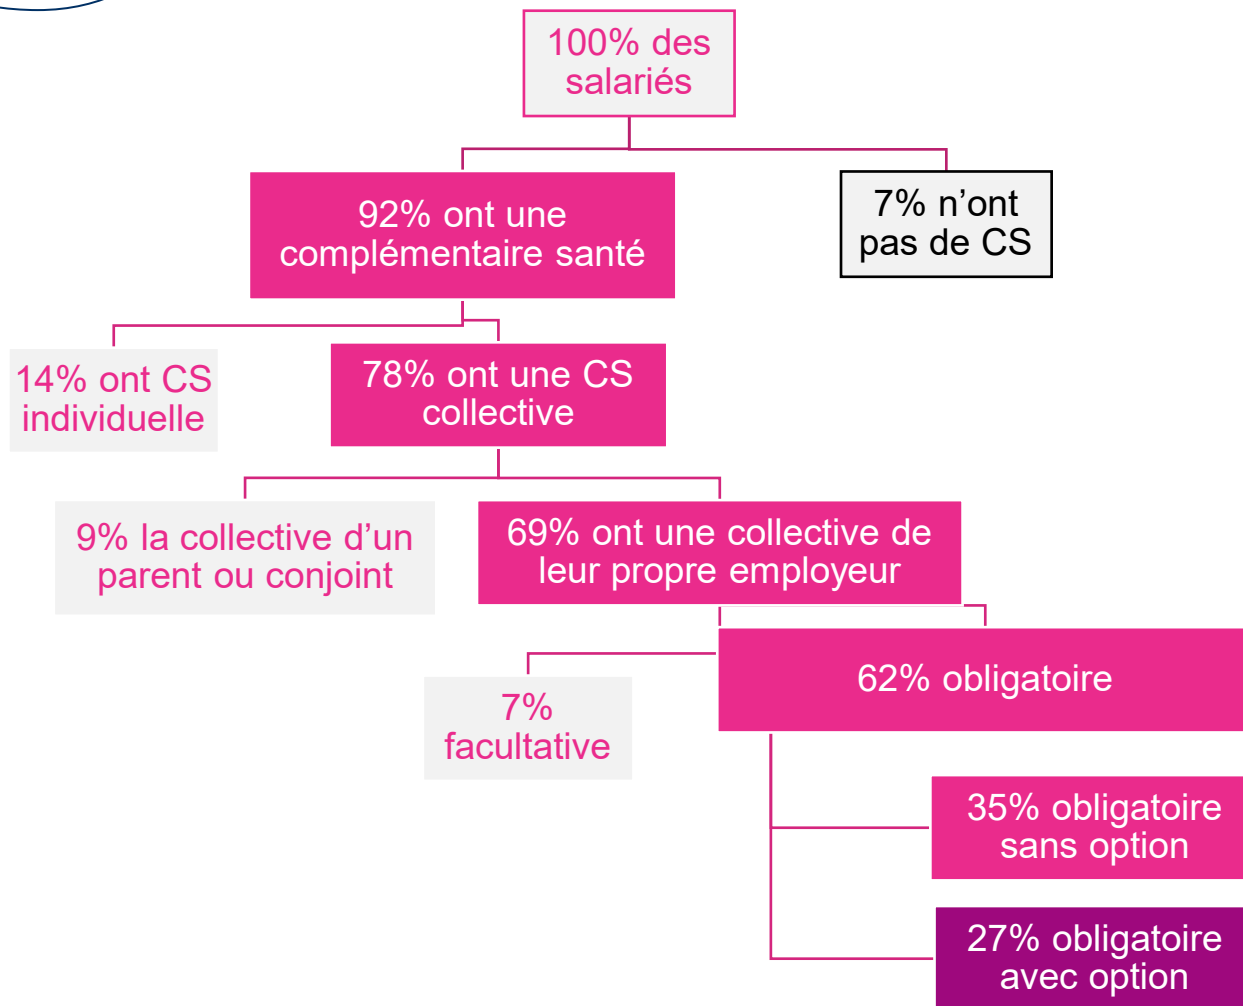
100% des salariés

92% ont une complémentaire santé

7% n’ont pas de CS

14% ont CS individuelle

78% ont une CS collective

9% la collective d’un parent ou conjoint

69% ont une collective de leur propre employeur

7% facultative

62% obligatoire

35% obligatoire sans option

27% obligatoire avec option